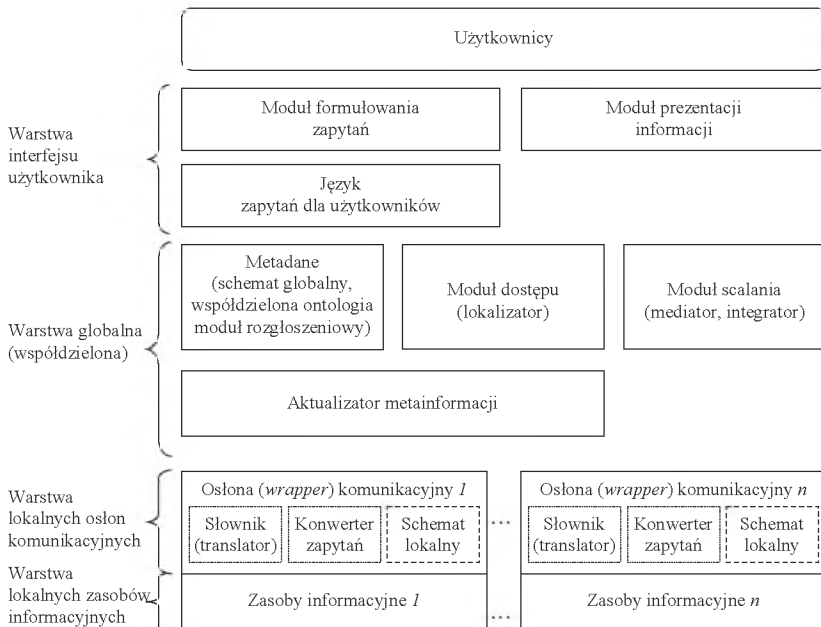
Użytkownicy

Warstwa interfejsu użytkownika

Moduł formułowania zapytań

Moduł prezentacji informacji

Język zapytań dla użytkowników

Warstwa globalna (współdzielona)

Metadane (schemat globalny, współdzielona ontologia moduł rozgłoszeniowy)

Moduł dostępu (lokalizator)

Moduł scalania (mediator, integrator)

Aktualizator metainformacji

Warstwa lokalnych osłon komunikacyjnych

Osłona (*wrapper*) komunikacyjny *1*

Słownik (translator)

Konwerter zapytań

Schemat lokalny

...

Osłona (*wrapper*) komunikacyjny *n*

Słownik (translator)

Konwerter zapytań

Schemat lokalny

Warstwa lokalnych zasobów informacyjnych

Zasoby informacyjne *1*

...

Zasoby informacyjne *n*